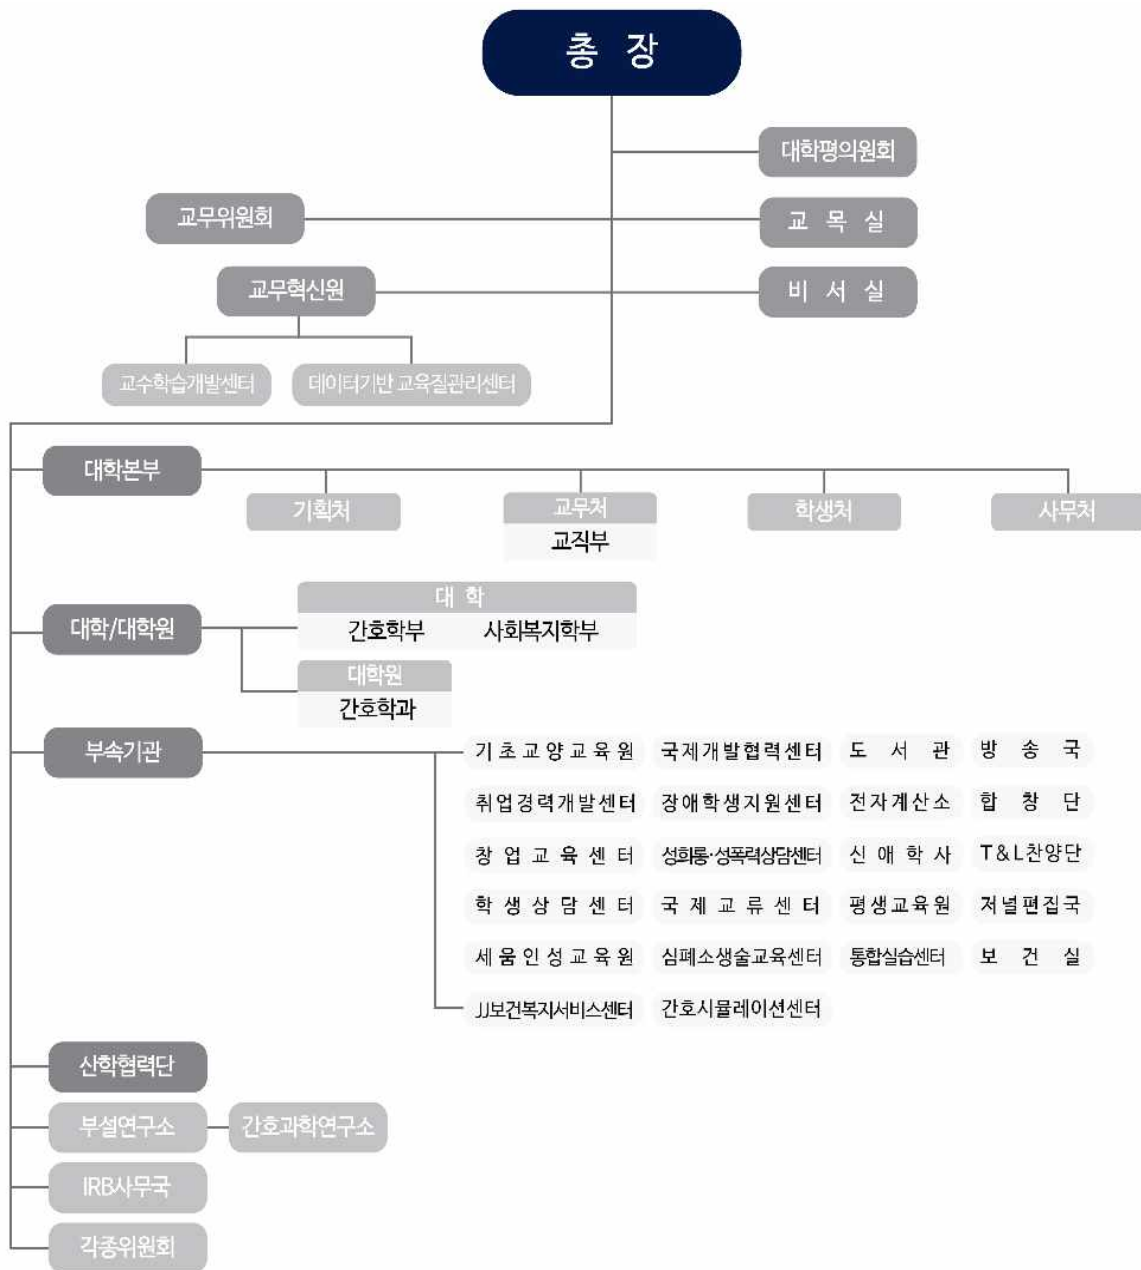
총 장

대학평의원회

교무위원회

교 목 실

교무혁신원

비 서 실

교수학습개발센터

데이터기반 교육질관리센터

대학본부

기획처

교무처

교직부

학생처

사무처

대학/대학원

대 학

간호학부

사회복지학부

대학원

간호학과

부속기관

기 초 교 양 교 육 원

국제개발협력센터

도 서 관

방 송 국

취업경력개발센터

장애학생지원센터

전자계산소

합 창 단

창 업 교 육 센 터

성희롱·성폭력상담센터

신 애 학 사

T&L찬양단

학 생 상 담 센 터

국 제 교 류 센 터

평생교육원

저널편집국

세 움 인 성 교 육 원

심폐소생술교육센터

통합실습센터

보 건 실

JJ보건복지서비스센터

간호시뮬레이션센터

산학협력단

부설연구소

간호과학연구소

IRB사무국

각종위원회